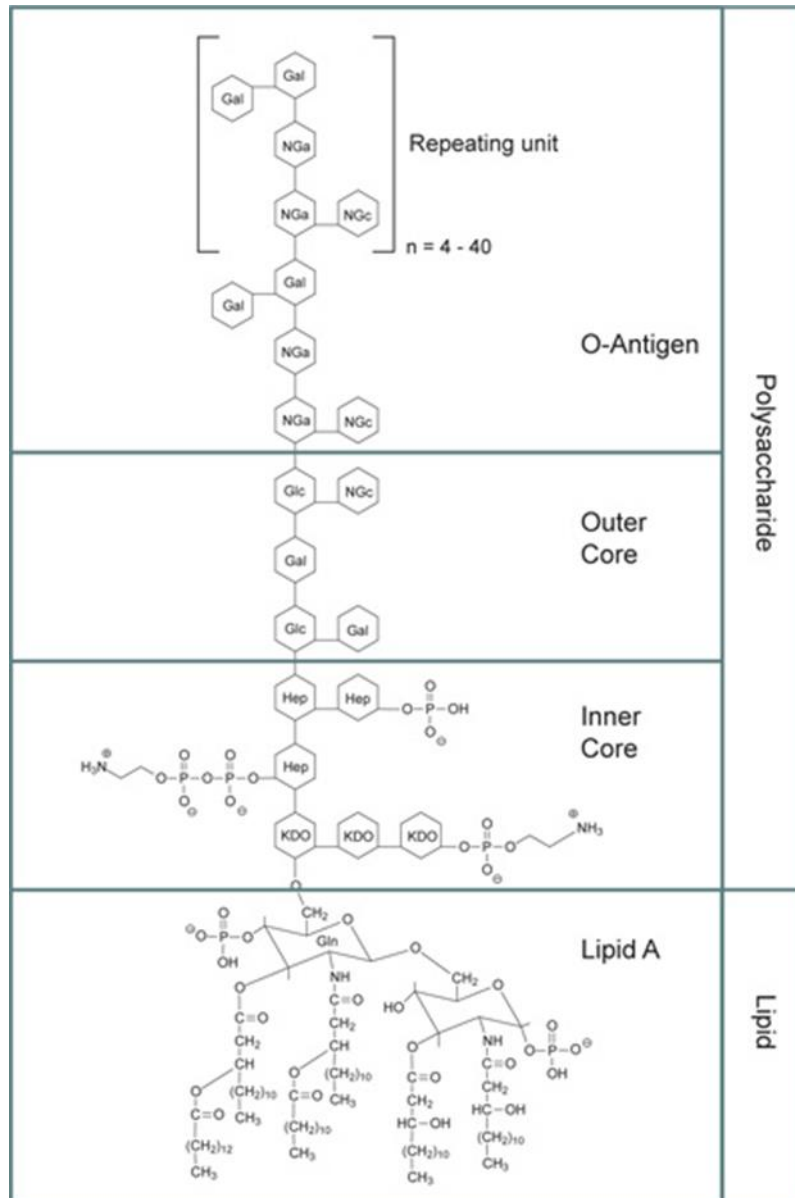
Gal
Gal
NGa
Repeating unit
NGa
NGc
n = 4 - 40
Gal
Gal
NGa
O-Antigen
NGa
NGc
Polysaccharide
Glc
NGc
Outer Core
Gal
Glc
Gal
Hep
Hep
O
O–P–OH
O
Inner Core
$H_3N^{\oplus}$
O–P–O–P–O
O O
O O
Hep
KDO
KDO
KDO
O–P–O
O
O
$NH_3^{\oplus}$
O
$CH_2$
O
$^{\ominus}O$–P–O
O
OH
Gln
Lipid A
NH
O
$CH_2$
HO
O
C=O
C=O
$CH_2$
$CH_2$
NH
O–P–$O^{\ominus}$
O
OH
CH
CH
O
C=O
$(CH_2)_{10}$
$CH_3$
O
$(CH_2)_{10}$
$CH_3$
C=O
$CH_2$
O
C=O
$(CH_2)_{10}$
$CH_3$
C=O
$CH_2$
HC–OH
$(CH_2)_{12}$
$CH_3$
$CH_2$
HC–OH
$(CH_2)_{10}$
$CH_3$
$(CH_2)_{10}$
$CH_3$
Lipid